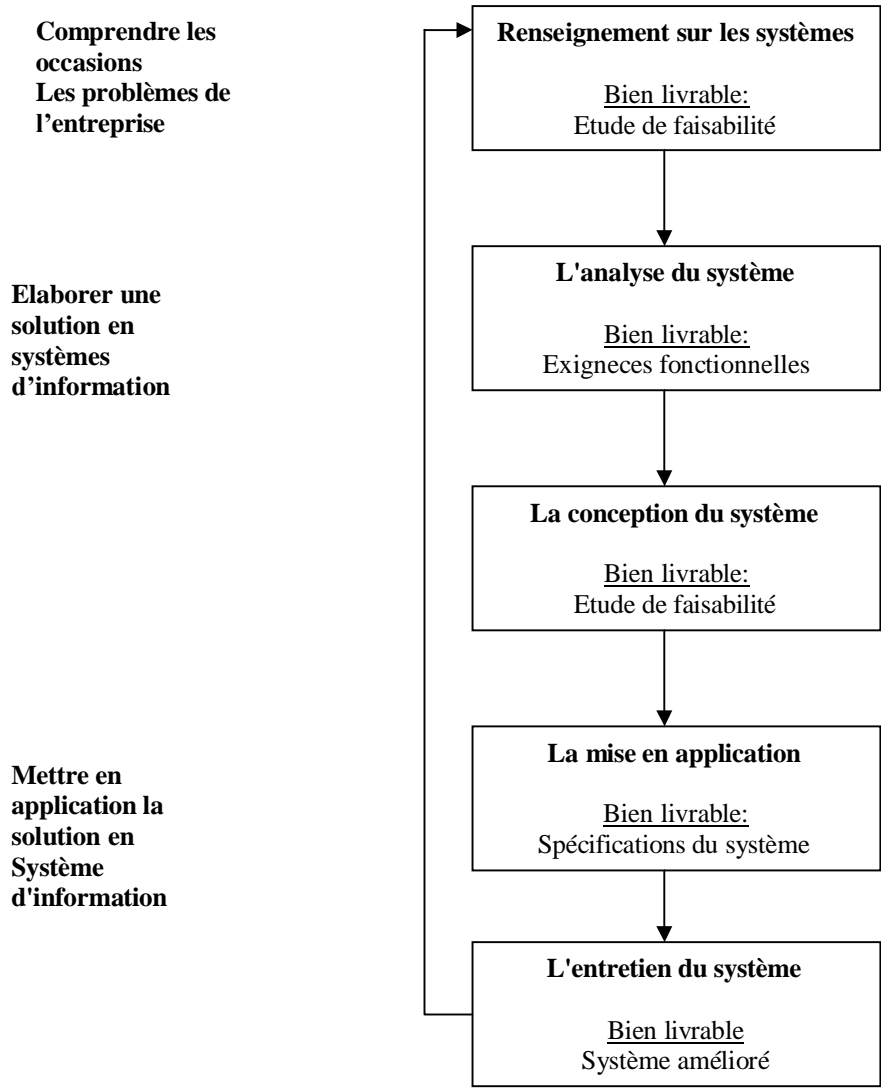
Comprendre les occasions
Les problèmes de l'entreprise

Renseignement sur les systèmes

Bien livrable:
Etude de faisabilité

Elaborer une solution en systèmes d'information

L'analyse du système

Bien livrable:
Exigneces fonctionnelles

La conception du système

Bien livrable:
Etude de faisabilité

Mettre en application la solution en Système d'information

La mise en application

Bien livrable:
Spécifications du système

L'entretien du système

Bien livrable
Système amélioré